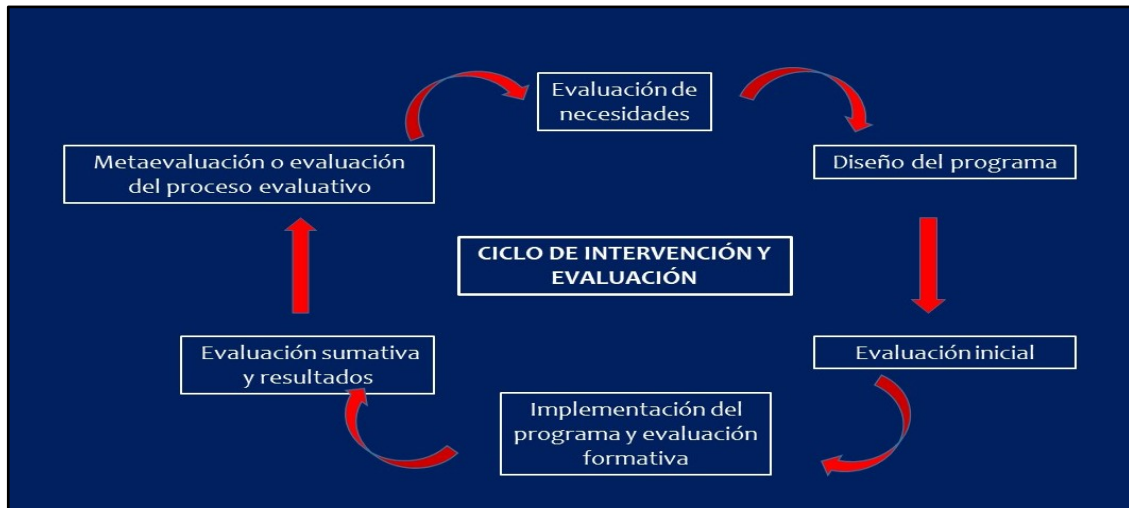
Evaluación de necesidades

Diseño del programa

Evaluación inicial

Implementación del programa y evaluación formativa

Evaluación sumativa y resultados

Metaevaluación o evaluación del proceso evaluativo

CICLO DE INTERVENCIÓN Y EVALUACIÓN